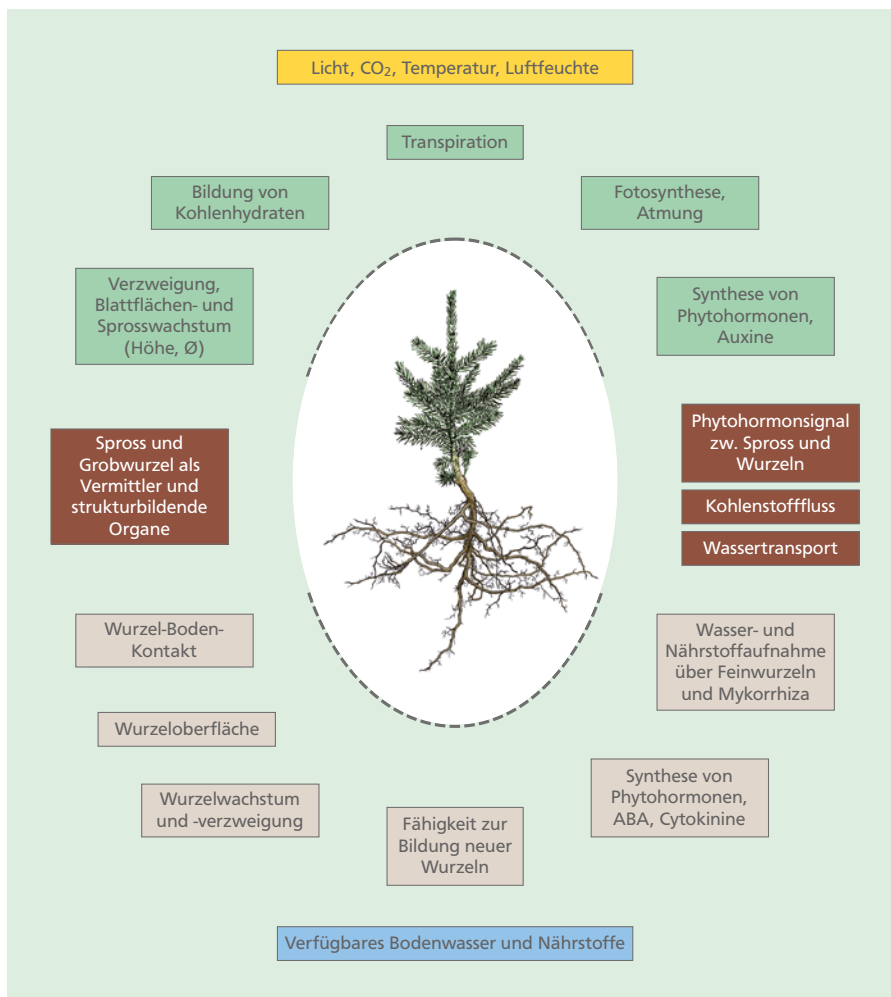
Licht, $CO_2$, Temperatur, Luftfeuchte

Transpiration

Bildung von Kohlenhydraten

Fotosynthese, Atmung

Verzweigung, Blattflächen- und Sprosswachstum (Höhe, Ø)

Synthese von Phytohormonen, Auxine

Spross und Grobwurzel als Vermittler und strukturbildende Organe

Phytohormonsignal zw. Spross und Wurzeln

Kohlenstofffluss

Wassertransport

Wurzel-Boden-Kontakt

Wasser- und Nährstoffaufnahme über Feinwurzeln und Mykorrhiza

Wurzeloberfläche

Wurzelwachstum und -verzweigung

Synthese von Phytohormonen, ABA, Cytokinine

Fähigkeit zur Bildung neuer Wurzeln

Verfügbares Bodenwasser und Nährstoffe